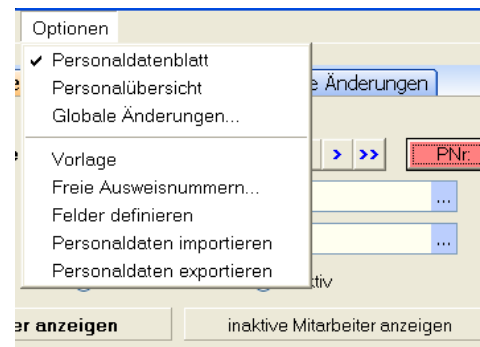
Optionen

Personaldatenblatt
Personalübersicht
Globale Änderungen...
Vorlage
Freie Ausweisnummern...
Felder definieren
Personaldaten importieren
Personaldaten exportieren

e Änderungen

> >>

PNr.

...

...

ktiv

er anzeigen

inaktive Mitarbeiter anzeigen